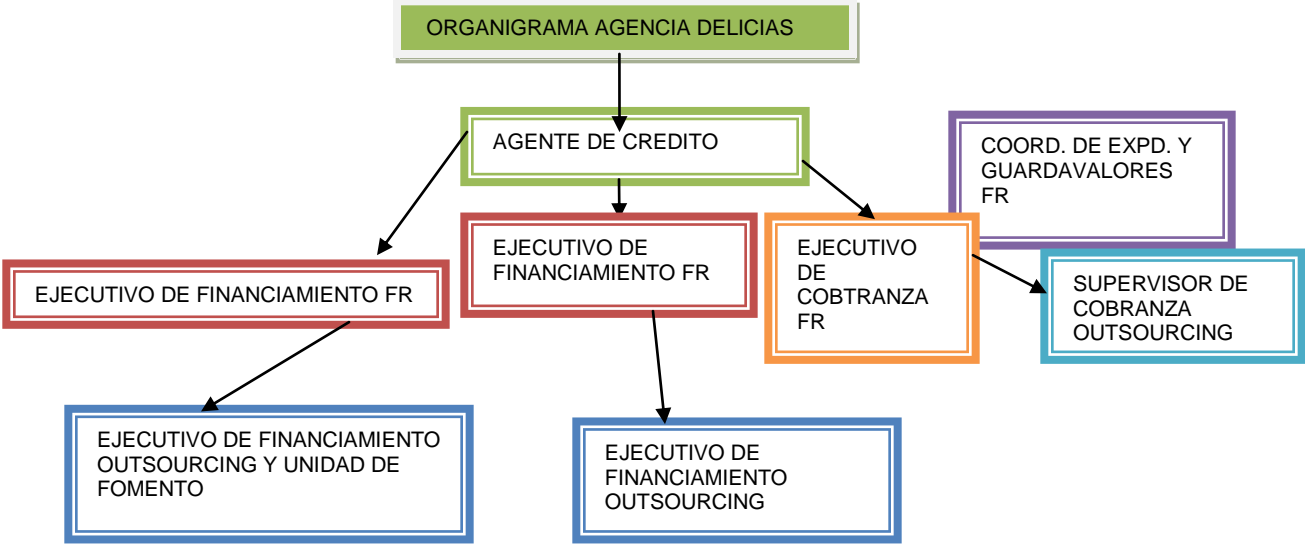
ORGANIGRAMA AGENCIA DELICIAS

AGENTE DE CREDITO

COORD. DE EXPD. Y GUARDAVALORES FR

EJECUTIVO DE FINANCIAMIENTO FR

EJECUTIVO DE FINANCIAMIENTO FR

EJECUTIVO DE COBRANZA FR

SUPERVISOR DE COBRANZA OUTSOURCING

EJECUTIVO DE FINANCIAMIENTO OUTSOURCING Y UNIDAD DE FOMENTO

EJECUTIVO DE FINANCIAMIENTO OUTSOURCING